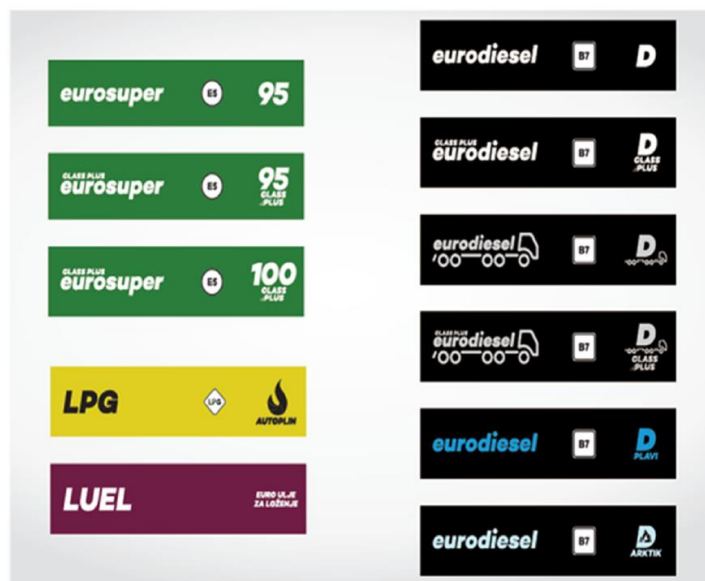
eurosuper E5 95

CLASS PLUS eurosuper E5 95 CLASS PLUS

CLASS PLUS eurosuper E5 100 CLASS PLUS

LPG LPG AUTOPLIN

LUEL EURO ULJE ZA LOŽENJE

eurodiesel B7 D

CLASS PLUS eurodiesel B7 D CLASS PLUS

eurodiesel B7 D

CLASS PLUS eurodiesel B7 D CLASS PLUS

eurodiesel B7 D PLAVI

eurodiesel B7 D ARKTIK